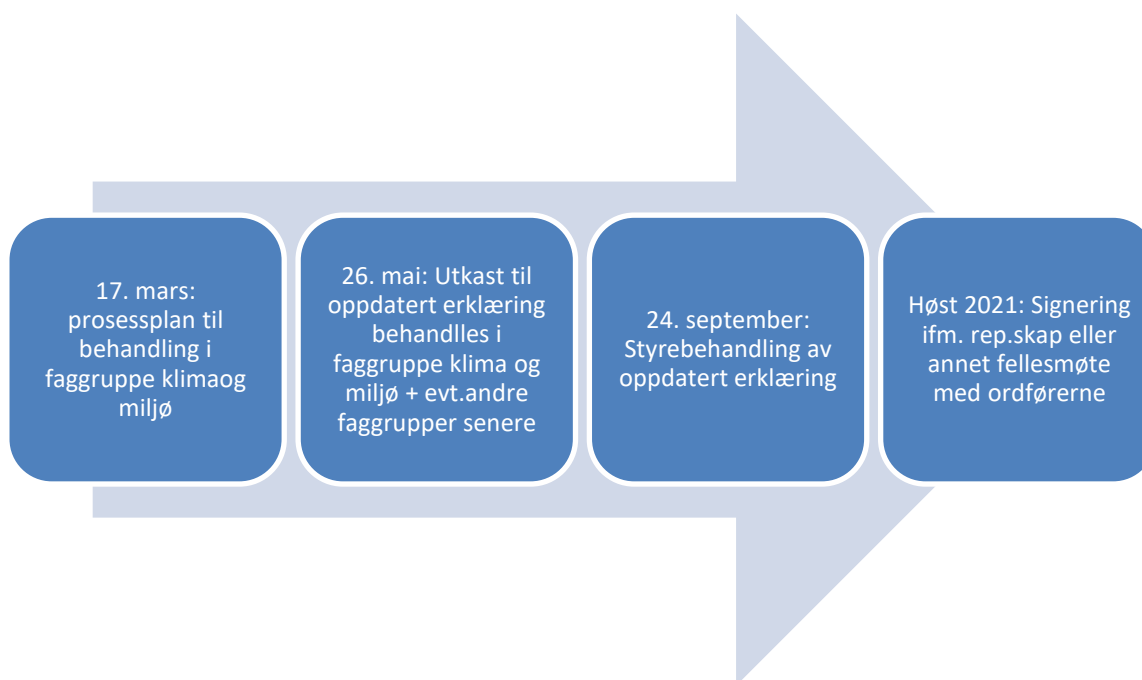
17. mars: prosessplan til behandling i faggruppe klimaog miljø

26. mai: Utkast til oppdatert erklæring behandlles i faggruppe klima og miljø + evt.andre faggrupper senere

24. september: Styrebehandling av oppdatert erklæring

Høst 2021: Signering ifm. rep.skap eller annet fellesmøte med ordførerne